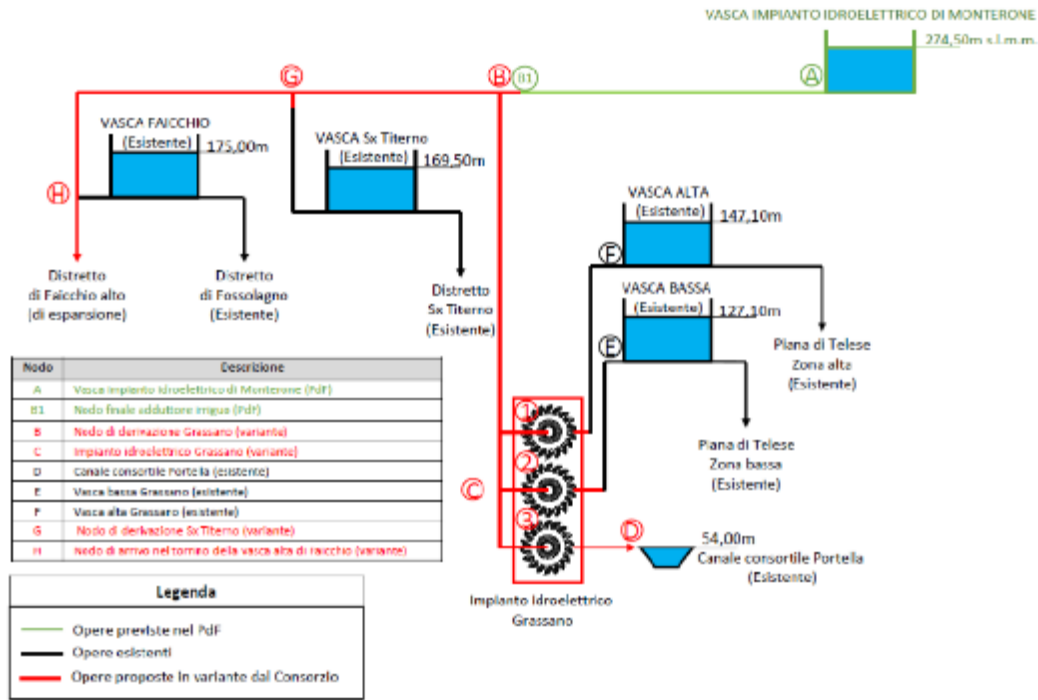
VASCA IMPIANTO IDROELETTRICO DI MONTERONE

274,50m s.l.m.m.

Ⓐ

Ⓑ B1

Ⓖ

VASCA FAICCHIO
(Esistente)
175,00m

VASCA Sx Titerno
(Esistente)
169,50m

Ⓗ

Distretto di Faicchio alto (di espansione)

Distretto di Fossolagno (Esistente)

Distretto Sx Titerno (Esistente)

VASCA ALTA
(Esistente)
147,10m

Ⓕ

VASCA BASSA
(Esistente)
127,10m

Ⓔ

Piana di Telese Zona alta (Esistente)

Piana di Telese Zona bassa (Esistente)

①
②
③

Ⓒ

Ⓓ

54,00m
Canale consortile Portella (Esistente)

Impianto Idroelettrico Grassano

| Nodo | Descrizione |
|---|---|
| A | Vasca impianto idroelettrico di Monterone (PdF) |
| B1 | Nodo finale adduttore irriguo (PdF) |
| B | Nodo di derivazione Grassano (variante) |
| C | Impianto idroelettrico Grassano (variante) |
| D | Canale consortile Portella (esistente) |
| E | Vasca bassa Grassano (esistente) |
| F | Vasca alta Grassano (esistente) |
| G | Nodo di derivazione Sx Titerno (variante) |
| H | Nodo di arrivo nel tronco della vasca alta di Faicchio (variante) |

Legenda
Opere previste nel PdF
Opere esistenti
Opere proposte in variante dal Consorzio